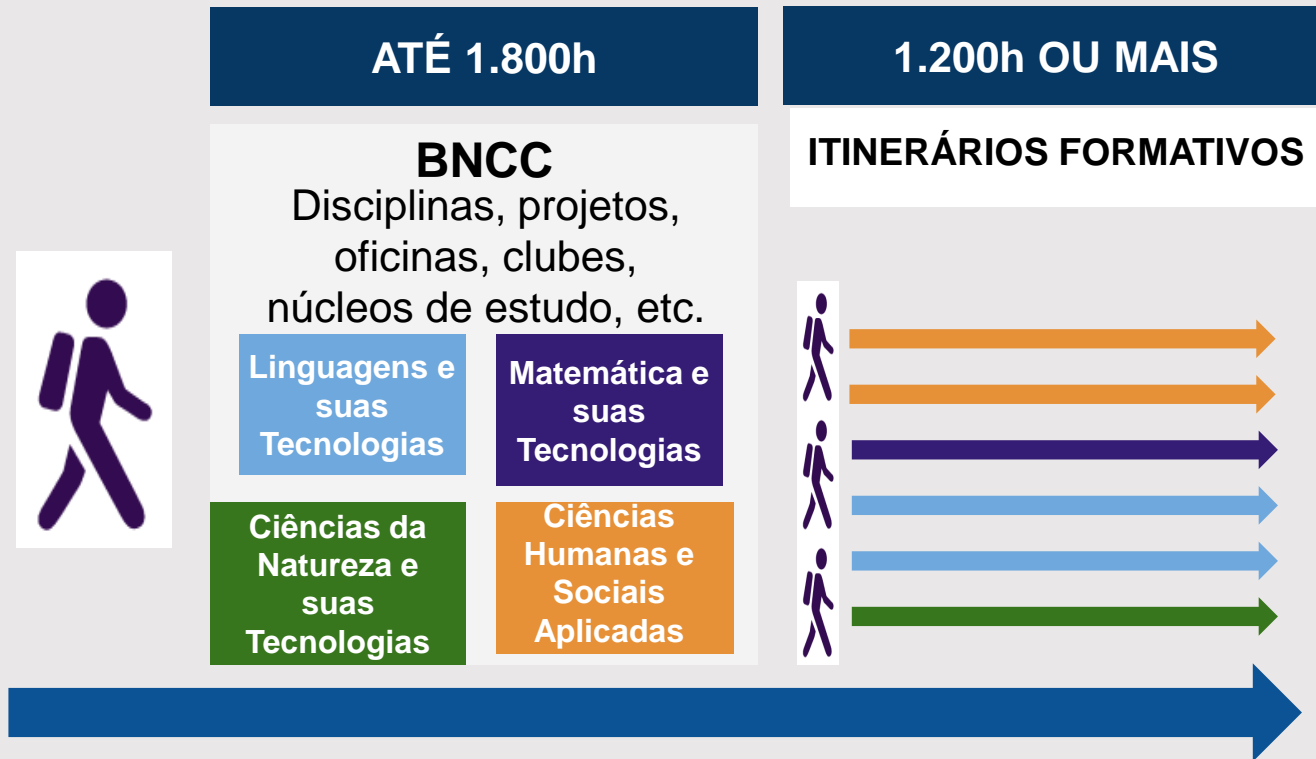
ATÉ 1.800h

1.200h OU MAIS

BNCC
Disciplinas, projetos, oficinas, clubes, núcleos de estudo, etc.

ITINERÁRIOS FORMATIVOS

Linguagens e suas Tecnologias

Matemática e suas Tecnologias

Ciências da Natureza e suas Tecnologias

Ciências Humanas e Sociais Aplicadas